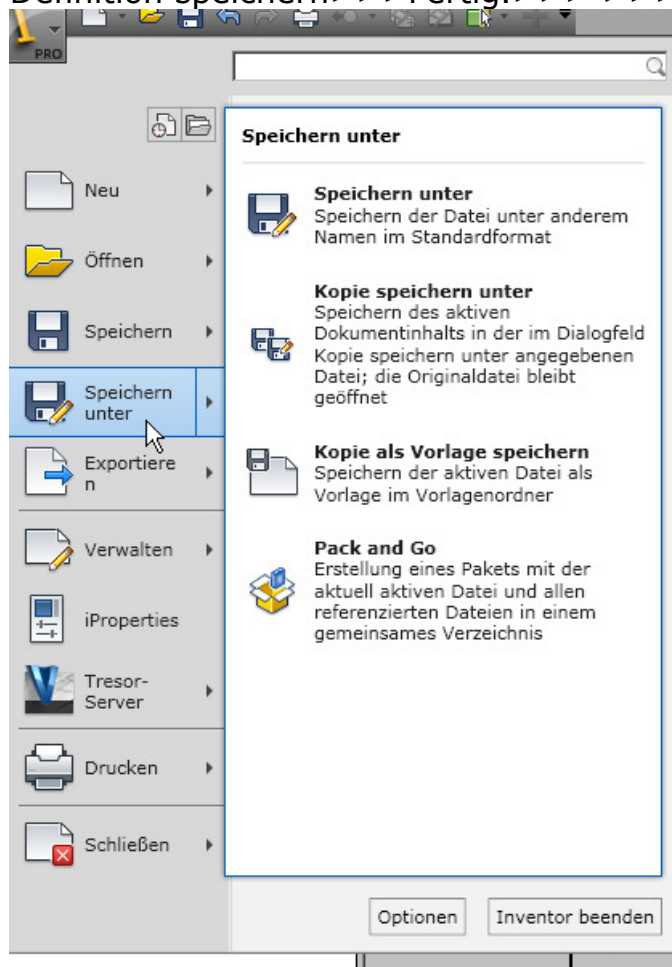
Definition speichern. Fertig.

PRO

Neu

Öffnen

Speichern

Speichern unter

Exportieren

Verwalten

iProperties

Tresor-Server

Drucken

Schließen

Speichern unter

Speichern unter
Speichern der Datei unter anderem Namen im Standardformat

Kopie speichern unter
Speichern des aktiven Dokumentinhalts in der im Dialogfeld Kopie speichern unter angegebenen Datei; die Originaldatei bleibt geöffnet

Kopie als Vorlage speichern
Speichern der aktiven Datei als Vorlage im Vorlagenordner

Pack and Go
Erstellung eines Pakets mit der aktuell aktiven Datei und allen referenzierten Dateien in einem gemeinsames Verzeichnis

Optionen

Inventor beenden